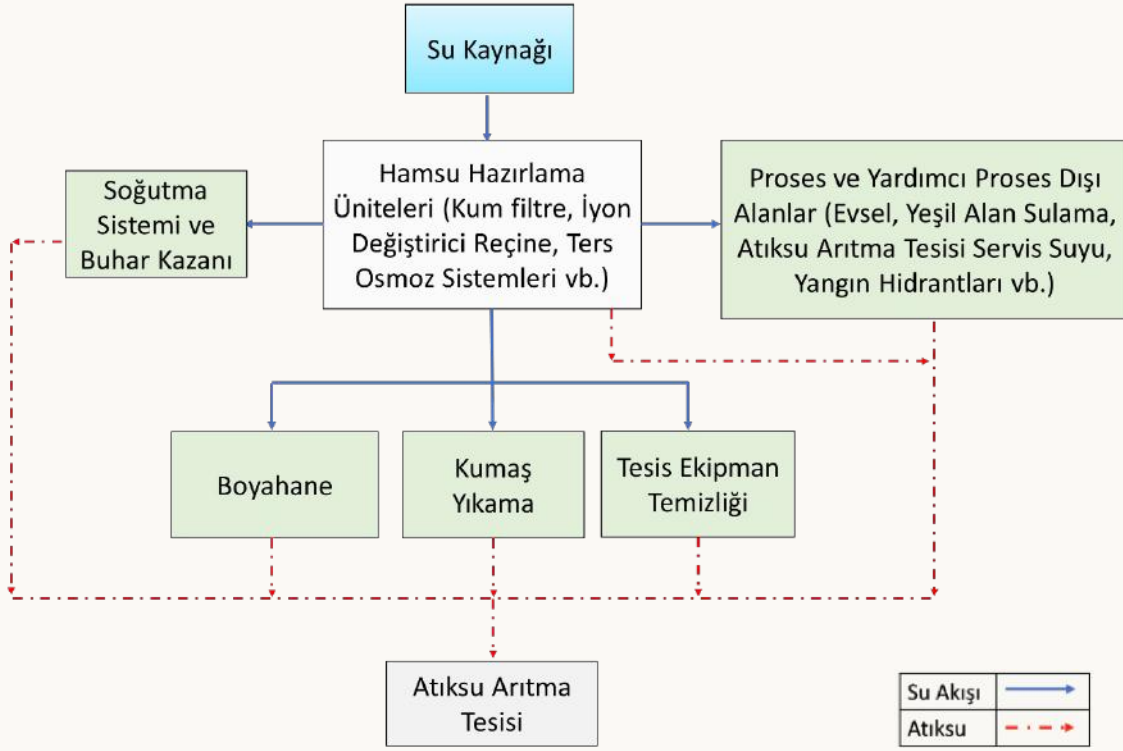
Su Kaynağı

Soğutma Sistemi ve Buhar Kazanı

Hamsu Hazırlama Üniteleri (Kum filtre, İyon Değiştirici Reçine, Ters Osmoz Sistemleri vb.)

Proses ve Yardımcı Proses Dışı Alanlar (Evsel, Yeşil Alan Sulama, Atıksu Arıtma Tesisi Servis Suyu, Yangın Hidrantları vb.)

Boyahane

Kumaş Yıkama

Tesis Ekipman Temizliği

Atıksu Arıtma Tesisi

Su Akışı

Atıksu